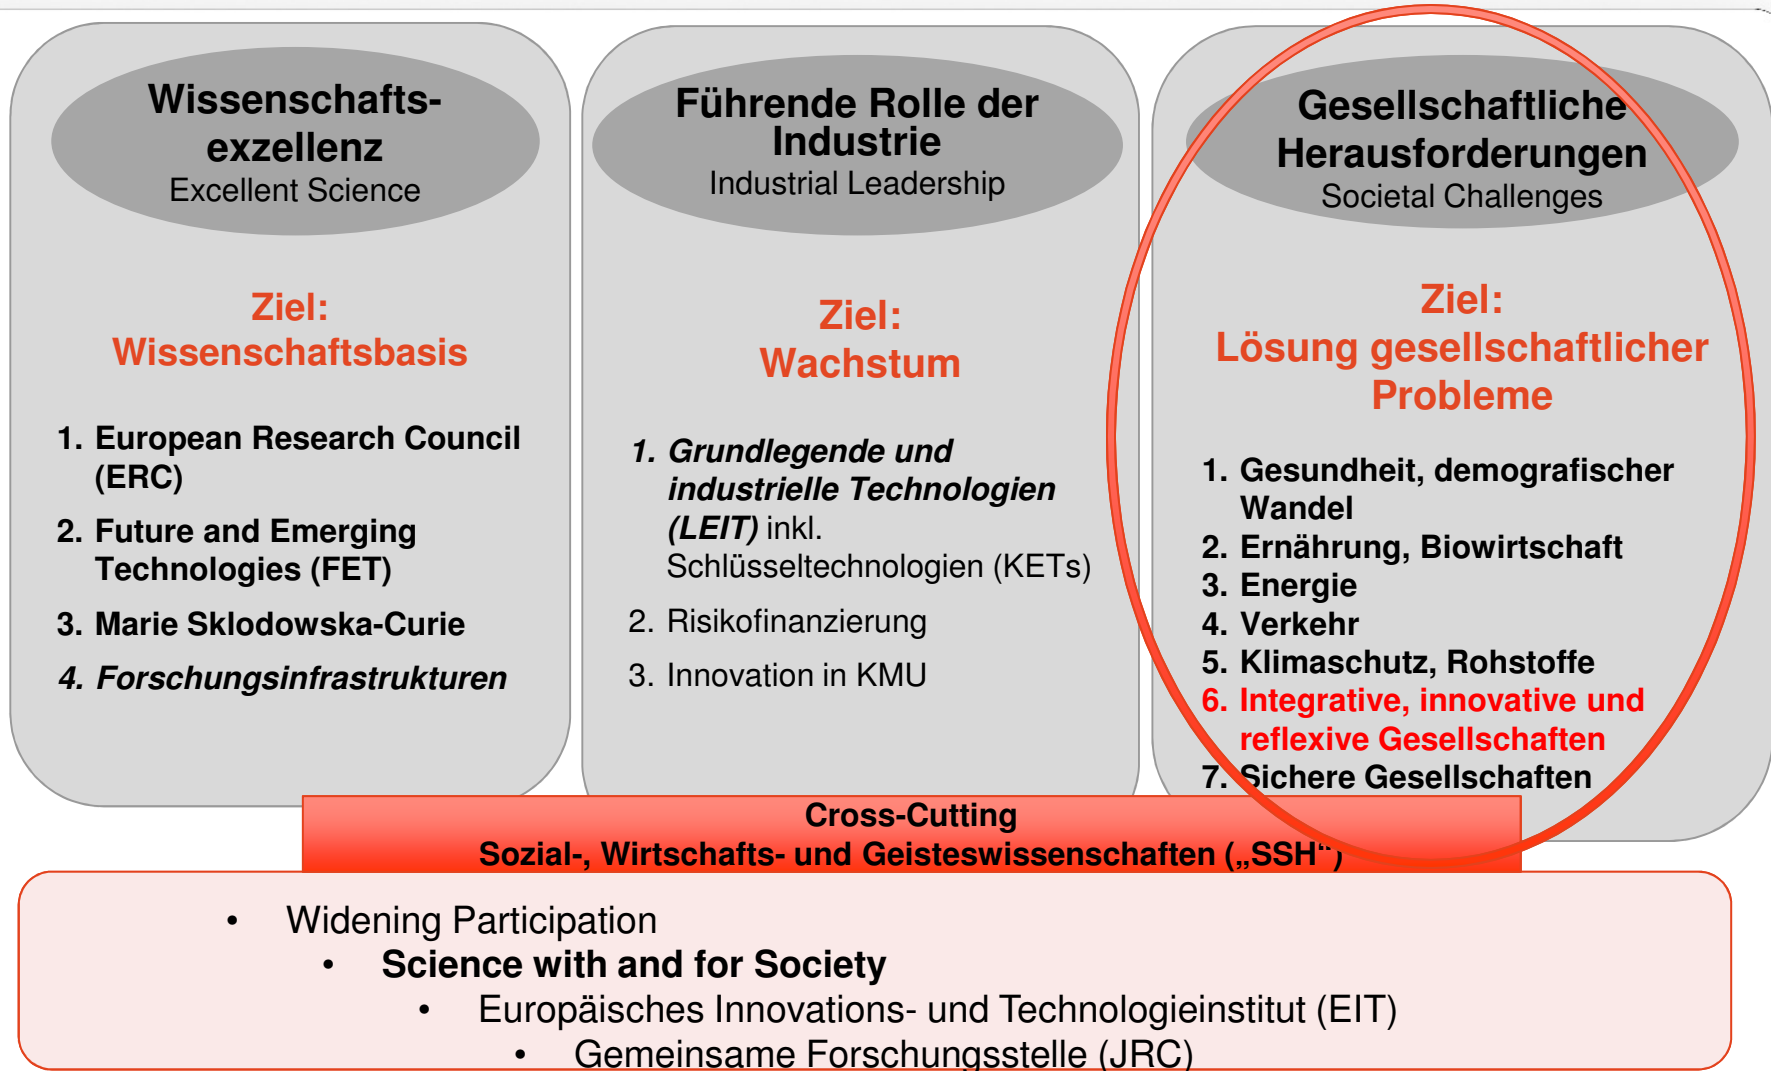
Wissenschaftsexzellenz
Excellent Science

Ziel:
Wissenschaftsbasis

1. European Research Council (ERC)
2. Future and Emerging Technologies (FET)
3. Marie Sklodowska-Curie
4. Forschungsinfrastrukturen

Führende Rolle der Industrie
Industrial Leadership

Ziel:
Wachstum

1. Grundlegende und industrielle Technologien (LEIT) inkl. Schlüsseltechnologien (KETs)
2. Risikofinanzierung
3. Innovation in KMU

Gesellschaftliche Herausforderungen
Societal Challenges

Ziel:
Lösung gesellschaftlicher Probleme

1. Gesundheit, demografischer Wandel
2. Ernährung, Biowirtschaft
3. Energie
4. Verkehr
5. Klimaschutz, Rohstoffe
6. Integrative, innovative und reflexive Gesellschaften
7. Sichere Gesellschaften

Cross-Cutting
Sozial-, Wirtschafts- und Geisteswissenschaften („SSH“)

• Widening Participation
• Science with and for Society
• Europäisches Innovations- und Technologieinstitut (EIT)
• Gemeinsame Forschungsstelle (JRC)